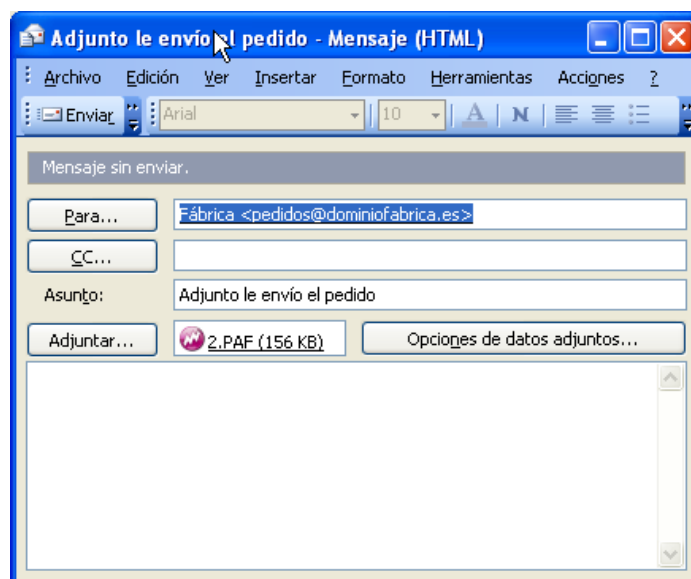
Adjunto le envío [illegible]l pedido - Mensaje (HTML)

Archivo Edición Ver Insertar Formato Herramientas Acciones ?

Enviar Arial 10 A N

Mensaje sin enviar.

Para... Fábrica <pedidos@dominiofabrica.es>

CC...

Asunto: Adjunto le envío el pedido

Adjuntar... 2.PAF (156 KB) Opciones de datos adjuntos...